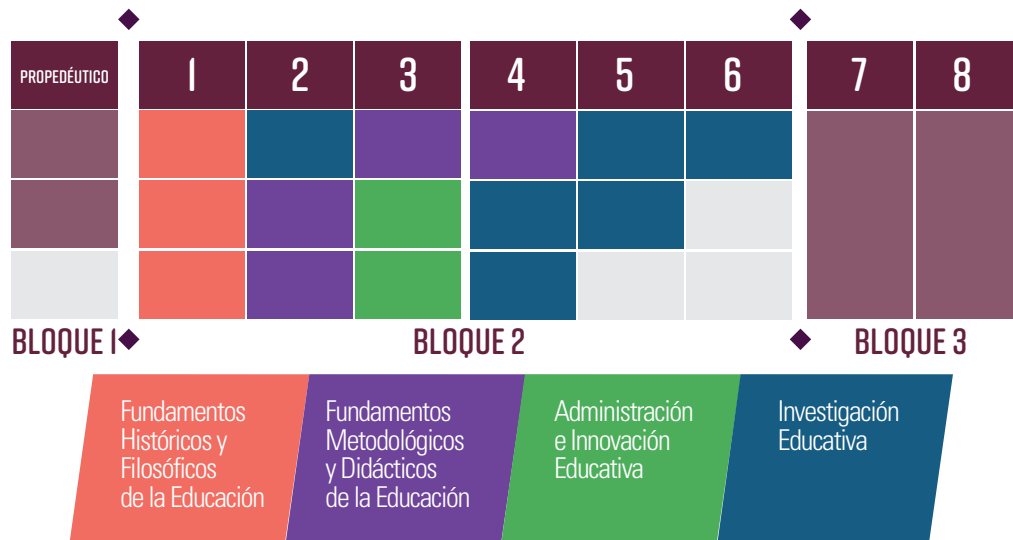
| PROPEDÉUTICO | 1 | 2 | 3 | 4 | 5 | 6 | 7 | 8 |
|---|---|---|---|---|---|---|---|---|

BLOQUE 1

BLOQUE 2

BLOQUE 3

Fundamentos Históricos y Filosóficos de la Educación

Fundamentos Metodológicos y Didácticos de la Educación

Administración e Innovación Educativa

Investigación Educativa